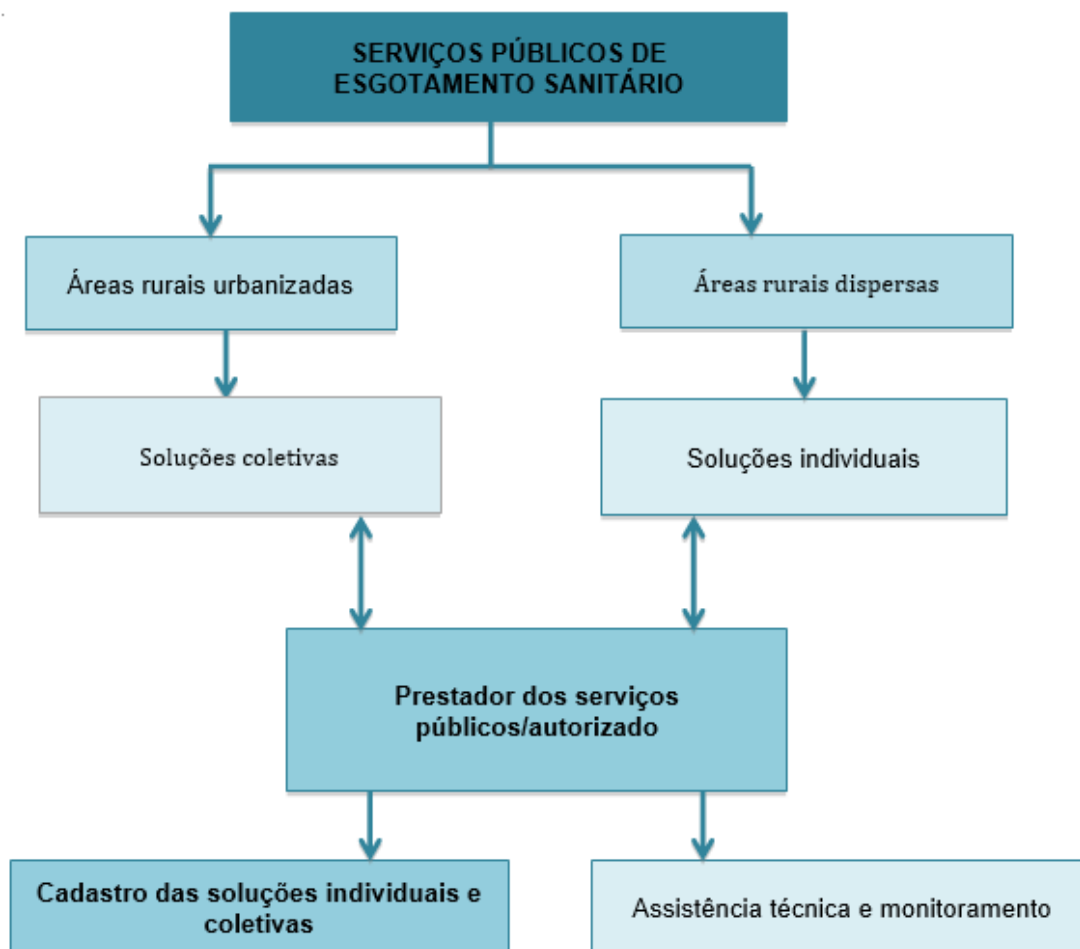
SERVIÇOS PÚBLICOS DE ESGOTAMENTO SANITÁRIO

Áreas rurais urbanizadas

Áreas rurais dispersas

Soluções coletivas

Soluções individuais

Prestador dos serviços públicos/autorizado

Cadastro das soluções individuais e coletivas

Assistência técnica e monitoramento